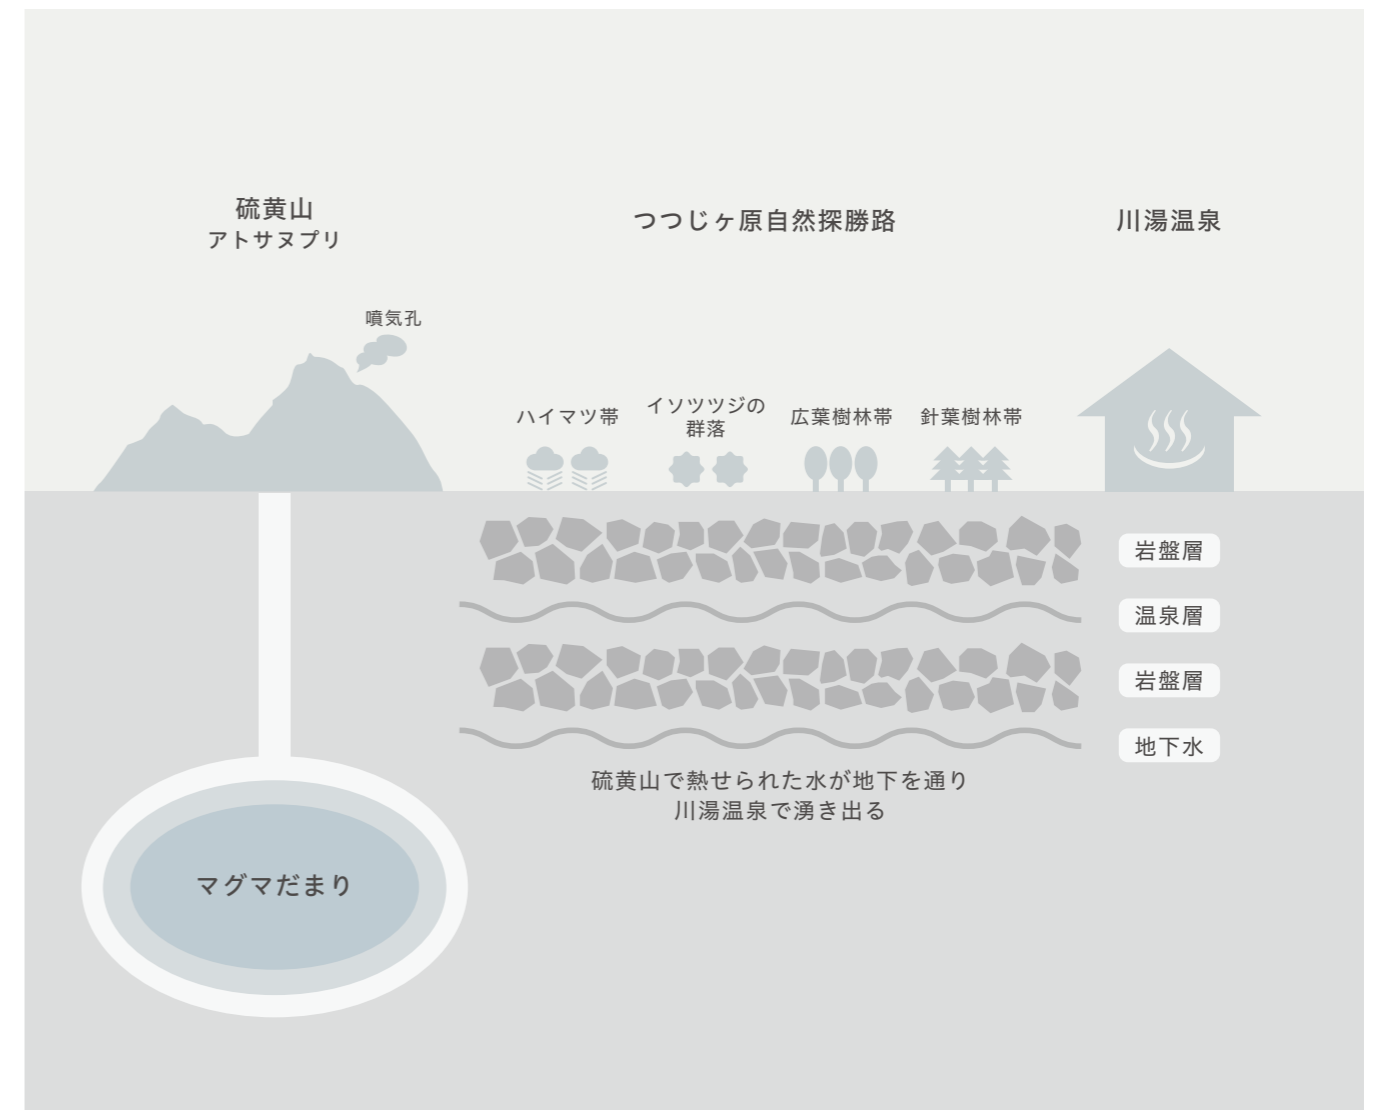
硫黄山
アトサヌプリ

つつじヶ原自然探勝路

川湯温泉

噴気孔

ハイマツ帯

イソツツジの群落

広葉樹林帯

針葉樹林帯

岩盤層

温泉層

岩盤層

地下水

硫黄山で熱せられた水が地下を通り
川湯温泉で湧き出る

マグマだまり